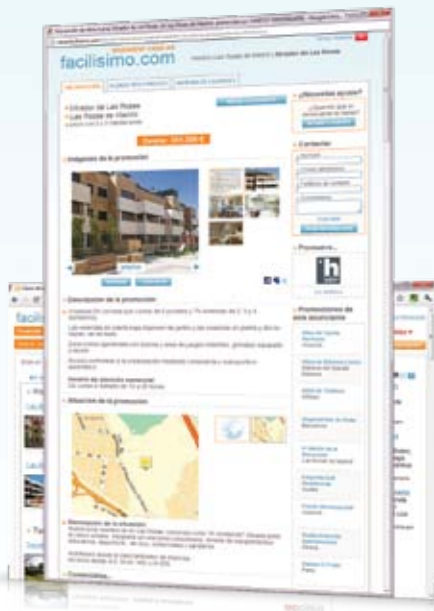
facilisimo.com

Mirador de Las Rozas

Las Rozas de Madrid

Imágenes de la promoción

Descripción de la promoción

Situación de la promoción

¿Necesitas ayuda?

Contactar

Promotora

Promociones de este anunciante